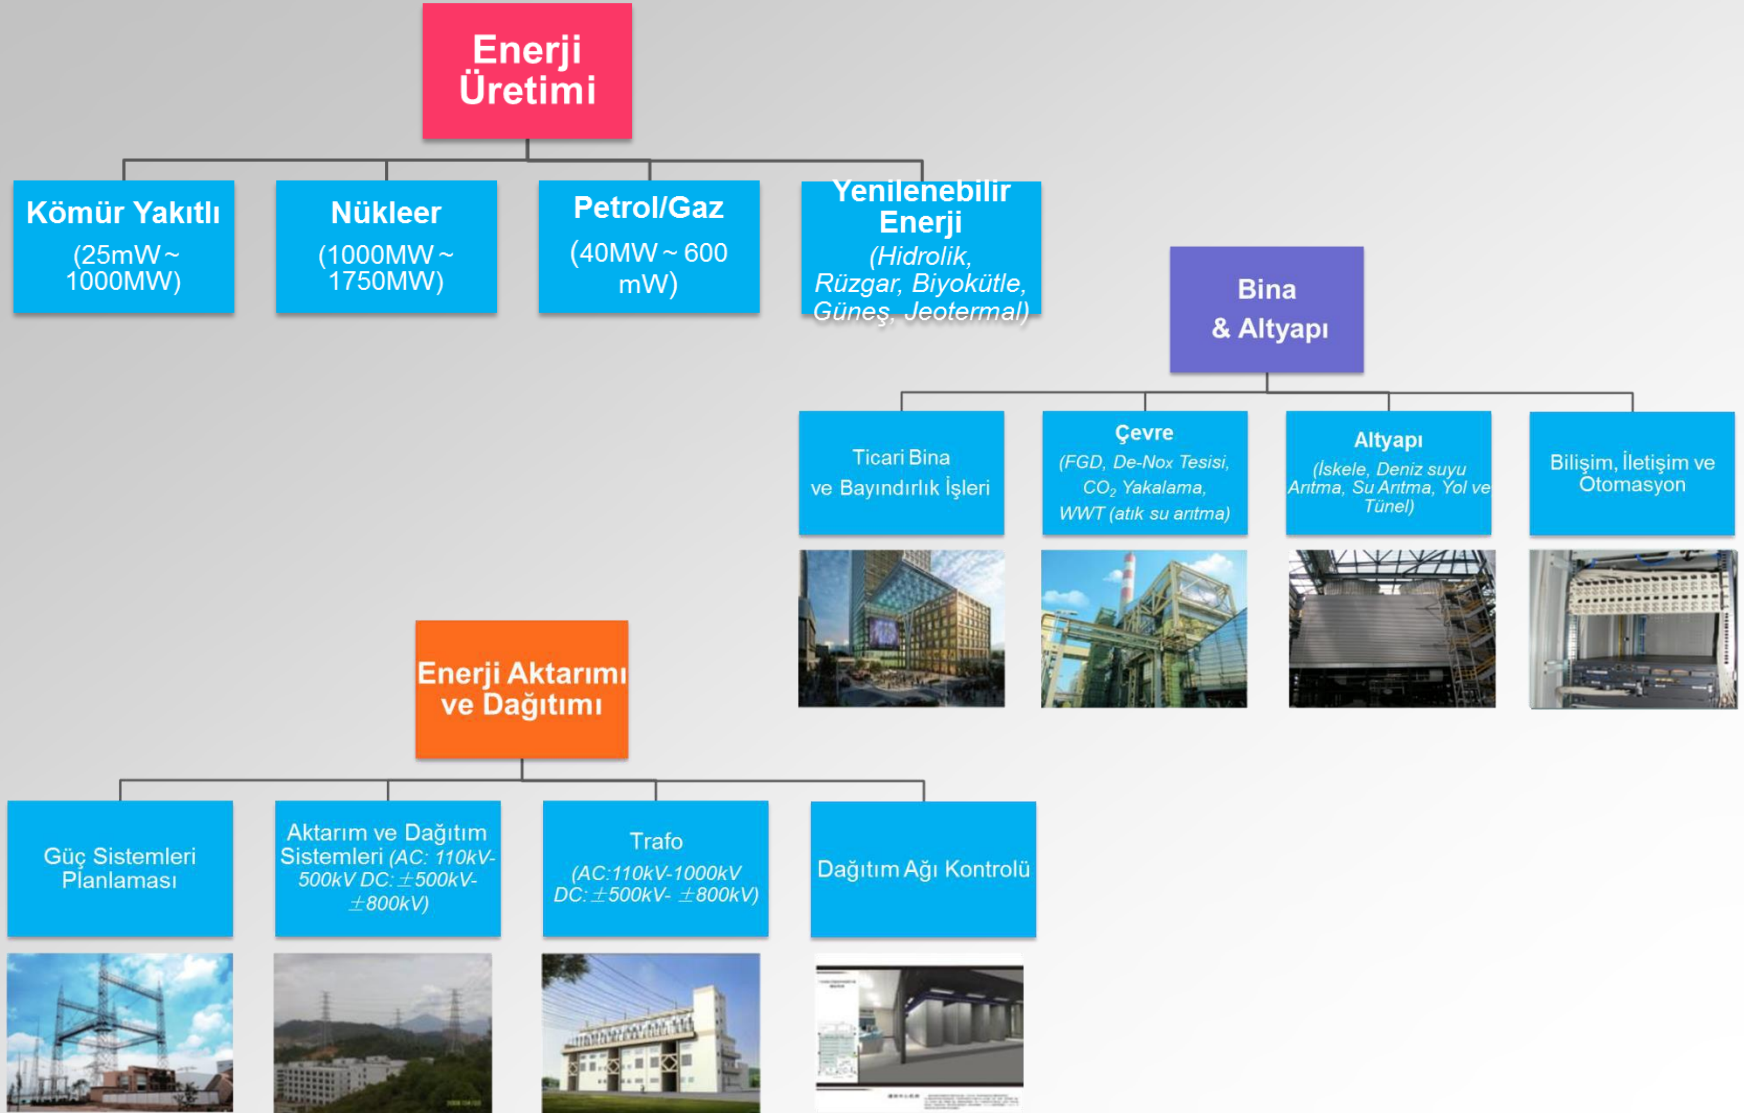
Enerji Üretimi

Kömür Yakıtlı (25mW ~ 1000MW)

Nükleer (1000MW ~ 1750MW)

Petrol/Gaz (40MW ~ 600 mW)

Yenilenebilir Enerji (Hidrolik, Rüzgar, Biyokütle, Güneş, Jeotermal)

Bina & Altyapı

Ticari Bina ve Bayındırlık İşleri

Çevre (FGD, De-Nox Tesisi, $CO_2$ Yakalama, WWT (atık su arıtma)

Altyapı (İskele, Deniz suyu Arıtma, Su Arıtma, Yol ve Tünel)

Bilişim, İletişim ve Otomasyon

Enerji Aktarımı ve Dağıtımı

Güç Sistemleri Planlaması

Aktarım ve Dağıtım Sistemleri (AC: 110kV-500kV DC: $\pm$500kV-$\pm$800kV)

Trafo (AC:110kV-1000kV DC:$\pm$500kV- $\pm$800kV)

Dağıtım Ağı Kontrolü